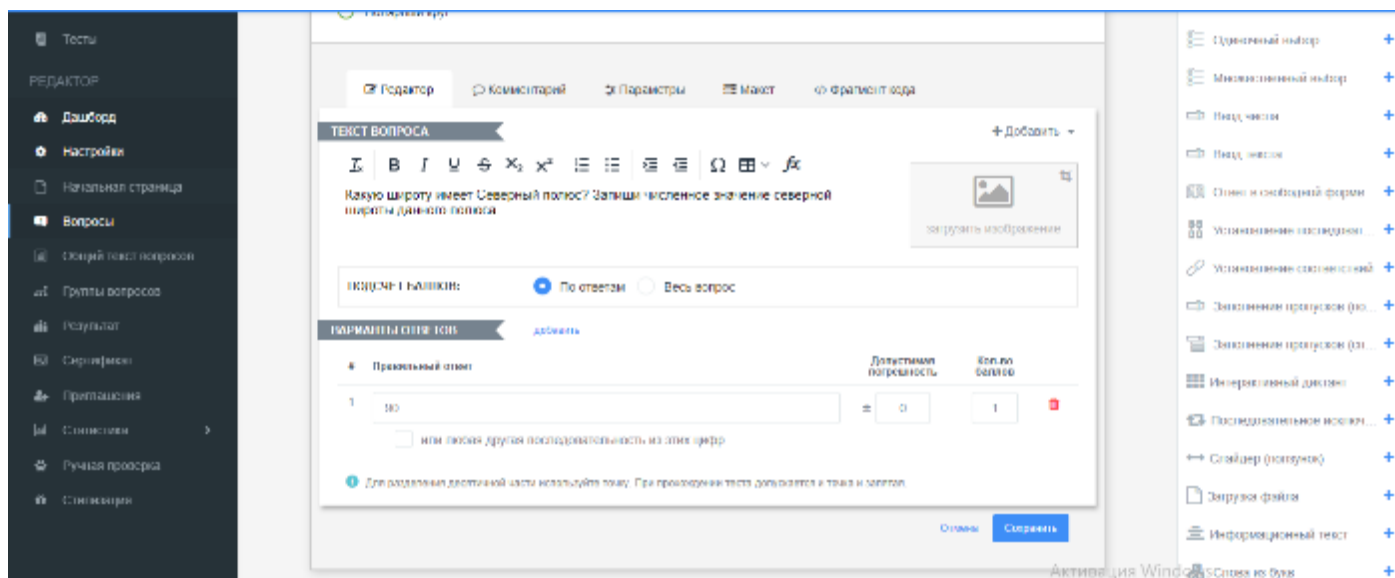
Тесты
РЕДАКТОР
Дашборд
Настройки
Начальная страница
Вопросы
Общий текст вопросов
Группы вопросов
Результат
Сертификат
Приглашения
Статистика
Ручная проверка
Стилизация

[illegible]

Редактор
Комментарий
Параметры
Макет
Фрагмент кода

ТЕКСТ ВОПРОСА
+ Добавить

Какую широту имеет Северный полюс? Запиши численное значение северной широты данного полюса

Загрузить изображение

ПОДСЧЕТ БАЛЛОВ:
По ответам
Весь вопрос

ВАРИАНТЫ ОТВЕТОВ
добавить

| # | Правильный ответ | Допустимая погрешность | Кол-во баллов |
|---|---|---|---|
| 1 | 90 | ± 0 | 1 |

или любая другая последовательность из этих цифр

Для разделения десятичной части используйте точку. При прохождении теста допускается и точка и запятая.

Отмена
Сохранить

Одиночный выбор
Множественный выбор
Ввод числа
Ввод текста
Ответ в свободной форме
Установление последоват...
Установление соответствий
Заполнение пропусков (вв...
Заполнение пропусков (вы...
Интерактивный диктант
Последовательное исключ...
Слайдер (ползунок)
Загрузка файла
Информационный текст
Слово из букв

Активация Windows